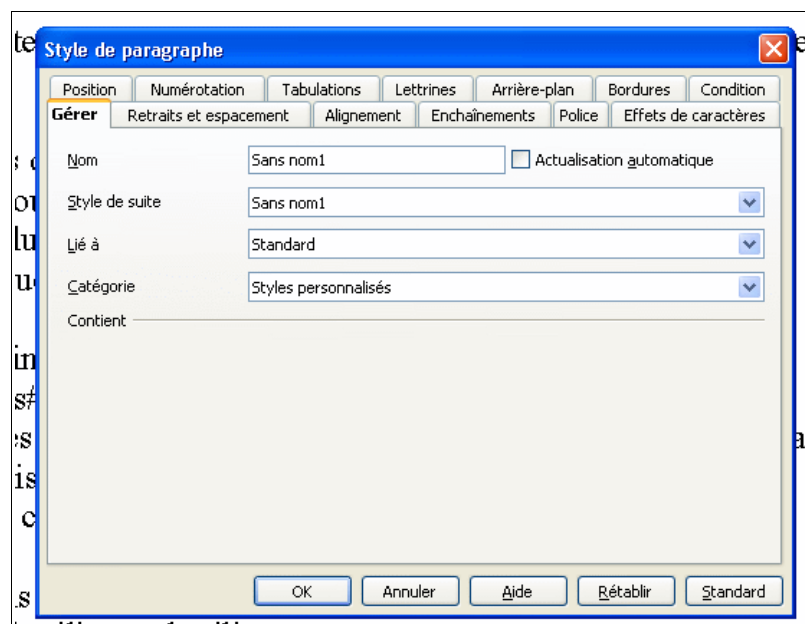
Style de paragraphe

Position | Numérotation | Tabulations | Lettrines | Arrière-plan | Bordures | Condition
Gérer | Retraits et espacement | Alignement | Enchaînements | Police | Effets de caractères

Nom: Sans nom1
Actualisation automatique
Style de suite: Sans nom1
Lié à: Standard
Catégorie: Styles personnalisés
Contient

OK | Annuler | Aide | Rétablir | Standard